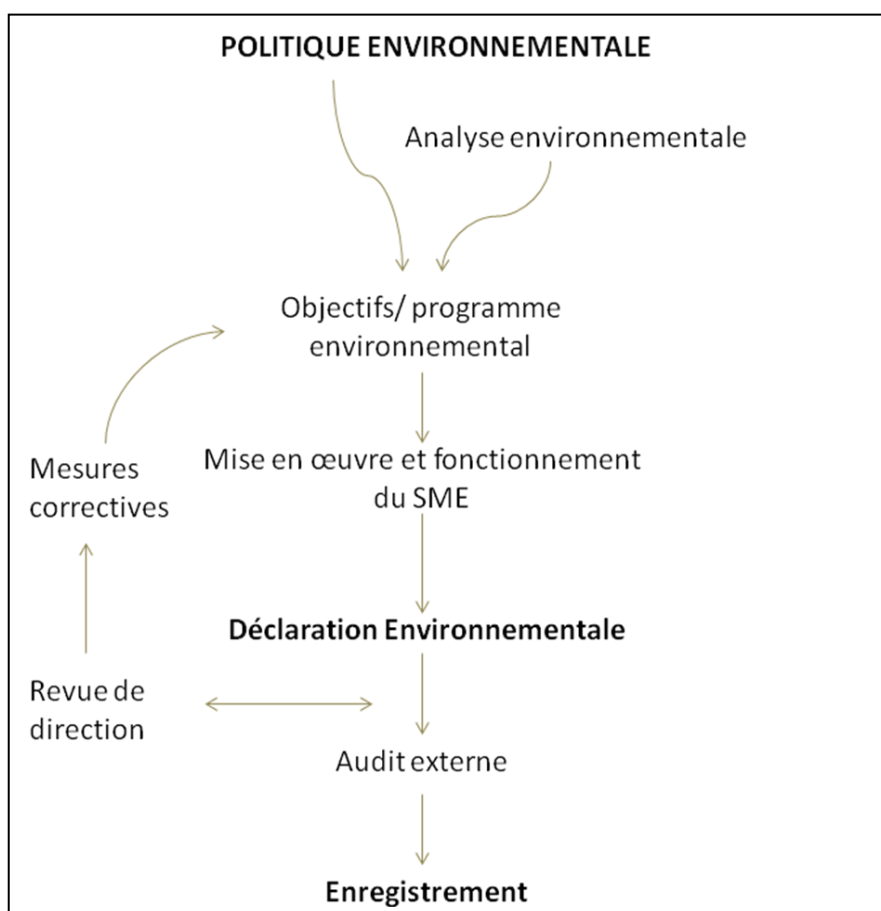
POLITIQUE ENVIRONNEMENTALE

Analyse environnementale

Objectifs/ programme environnemental

Mesures correctives

Mise en œuvre et fonctionnement du SME

Déclaration Environnementale

Revue de direction

Audit externe

Enregistrement